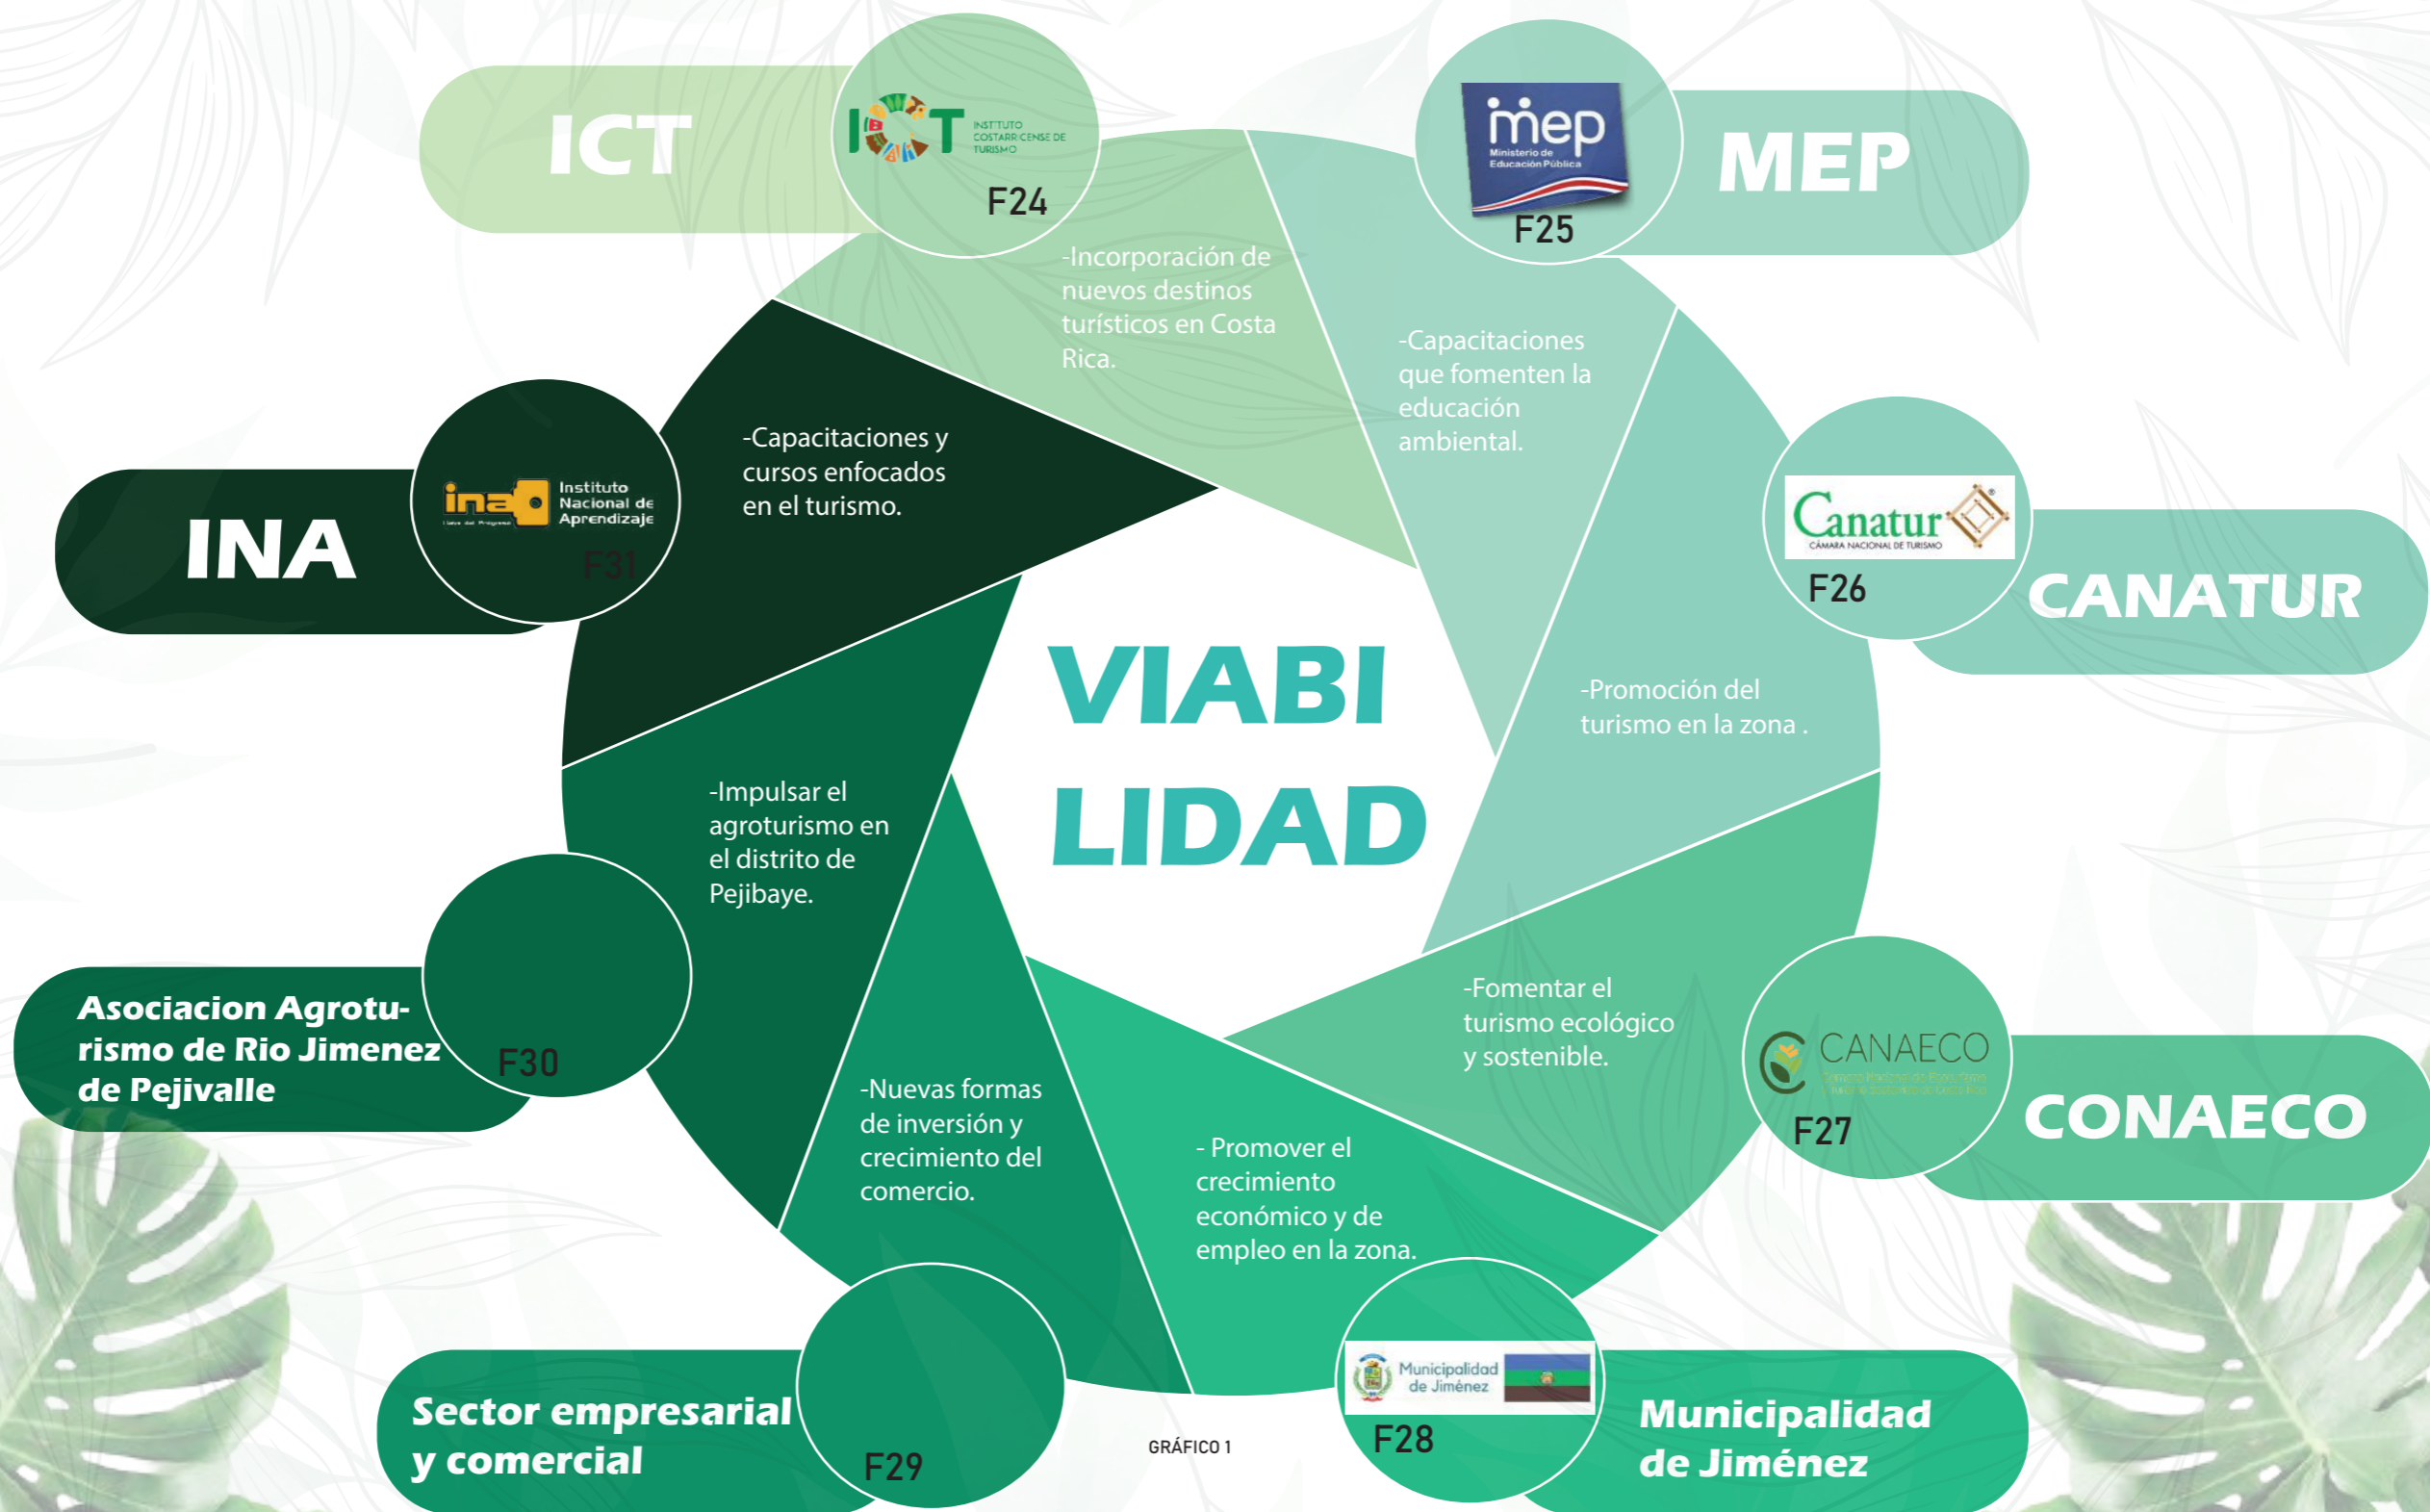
ICT

ICT INSTITUTO COSTARRICENSE DE TURISMO

F24

-Incorporación de nuevos destinos turísticos en Costa Rica.

mep Ministerio de Educación Pública

F25

MEP

-Capacitaciones que fomenten la educación ambiental.

Canatur CÁMARA NACIONAL DE TURISMO

F26

CANATUR

-Promoción del turismo en la zona .

INA

ina Instituto Nacional de Aprendizaje

F31

-Capacitaciones y cursos enfocados en el turismo.

VIABI LIDAD

-Impulsar el agroturismo en el distrito de Pejibaye.

Asociacion Agroturismo de Rio Jimenez de Pejivalle

F30

-Fomentar el turismo ecológico y sostenible.

CANAECO

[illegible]

F27

CONAECO

-Nuevas formas de inversión y crecimiento del comercio.

- Promover el crecimiento económico y de empleo en la zona.

Sector empresarial y comercial

F29

GRÁFICO 1

Municipalidad de Jiménez

F28

Municipalidad de Jiménez